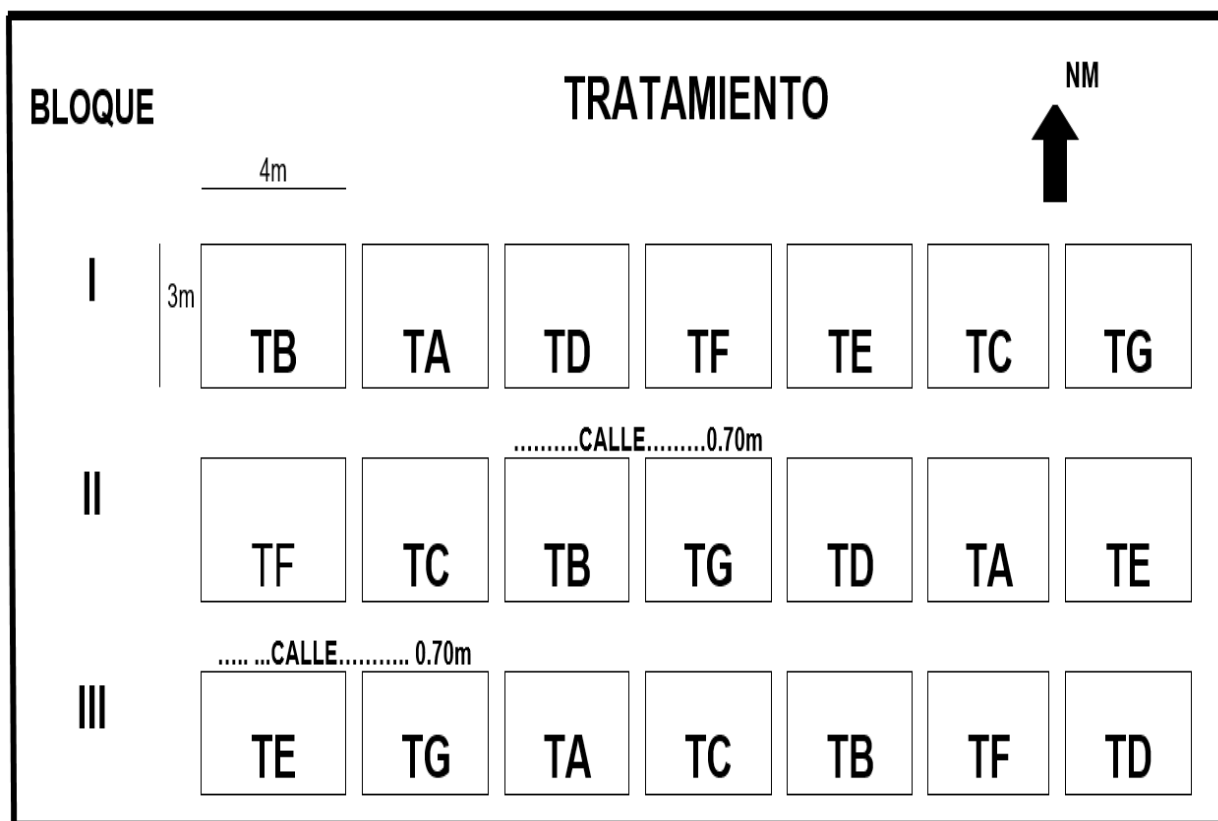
BLOQUE

TRATAMIENTO

NM

4m

I 3m

| TB | TA | TD | TF | TE | TC | TG |
|---|---|---|---|---|---|---|

..........CALLE.........0.70m

II

| TF | TC | TB | TG | TD | TA | TE |
|---|---|---|---|---|---|---|

..... ...CALLE........... 0.70m

III

| TE | TG | TA | TC | TB | TF | TD |
|---|---|---|---|---|---|---|